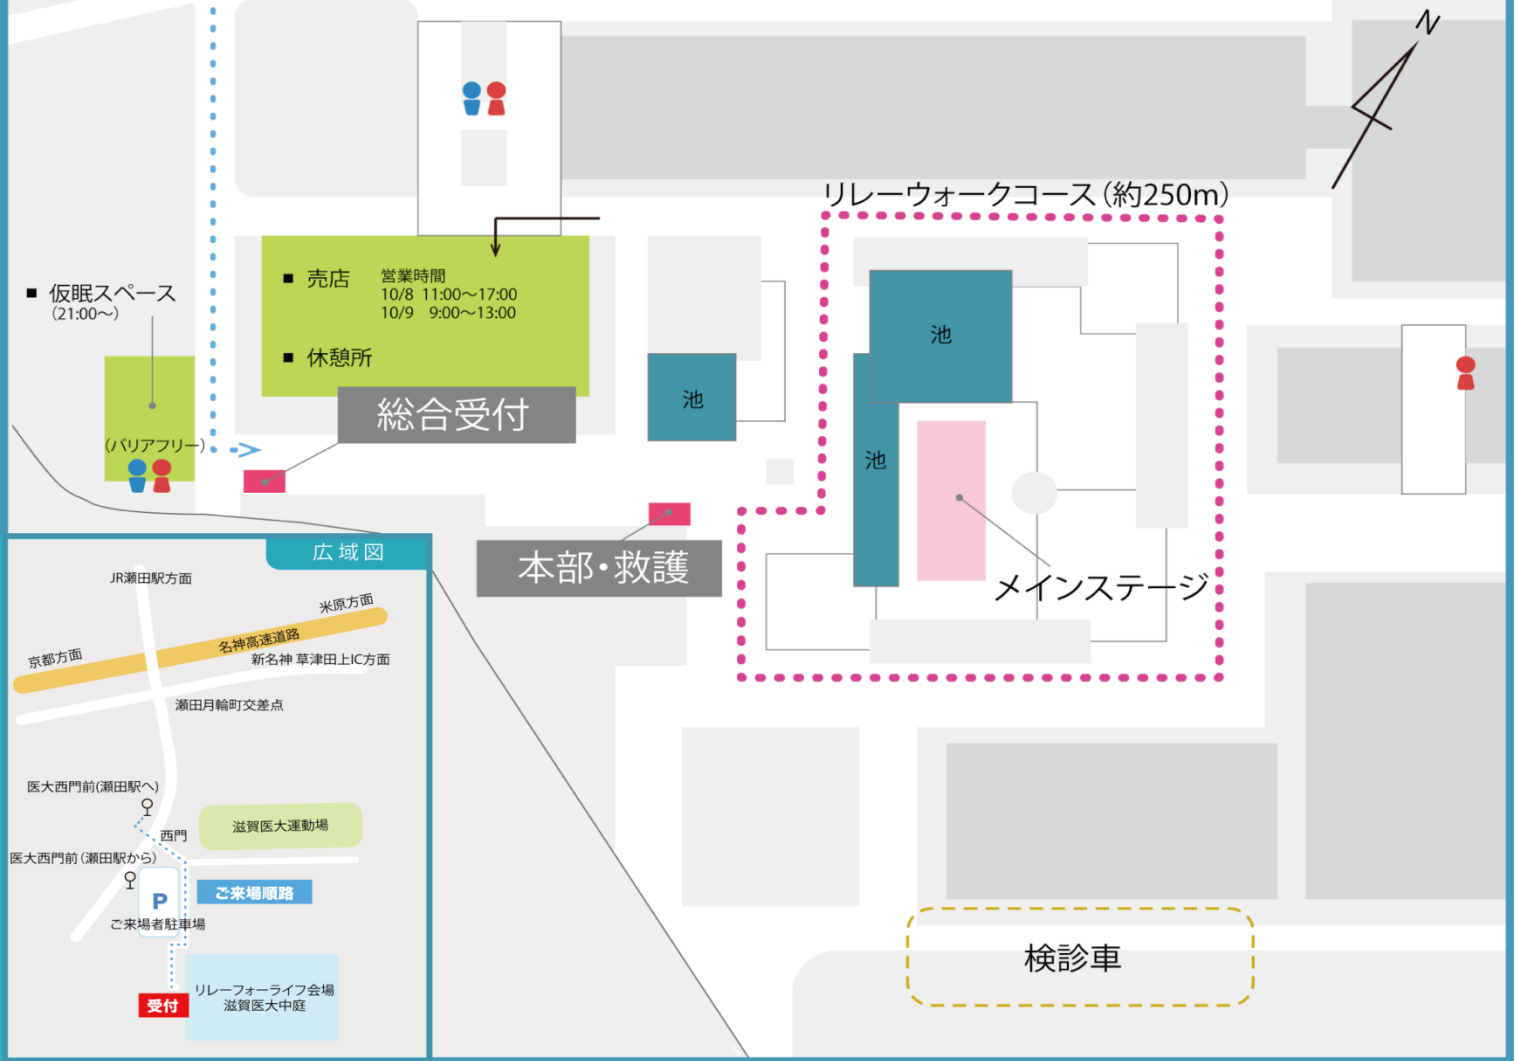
N

リレーウォークコース(約250m)

■ 売店　営業時間
10/8 11:00〜17:00
10/9 9:00〜13:00

■ 休憩所

■ 仮眠スペース
(21:00〜)

(バリアフリー)

総合受付

池

池

池

本部・救護

メインステージ

検診車

広域図

JR瀬田駅方面

米原方面

京都方面

名神高速道路

新名神 草津田上IC方面

瀬田月輪町交差点

医大西門前(瀬田駅へ)

西門

滋賀医大運動場

医大西門前(瀬田駅から)

P

ご来場順路

ご来場者駐車場

リレーフォーライフ会場
滋賀医大中庭

受付